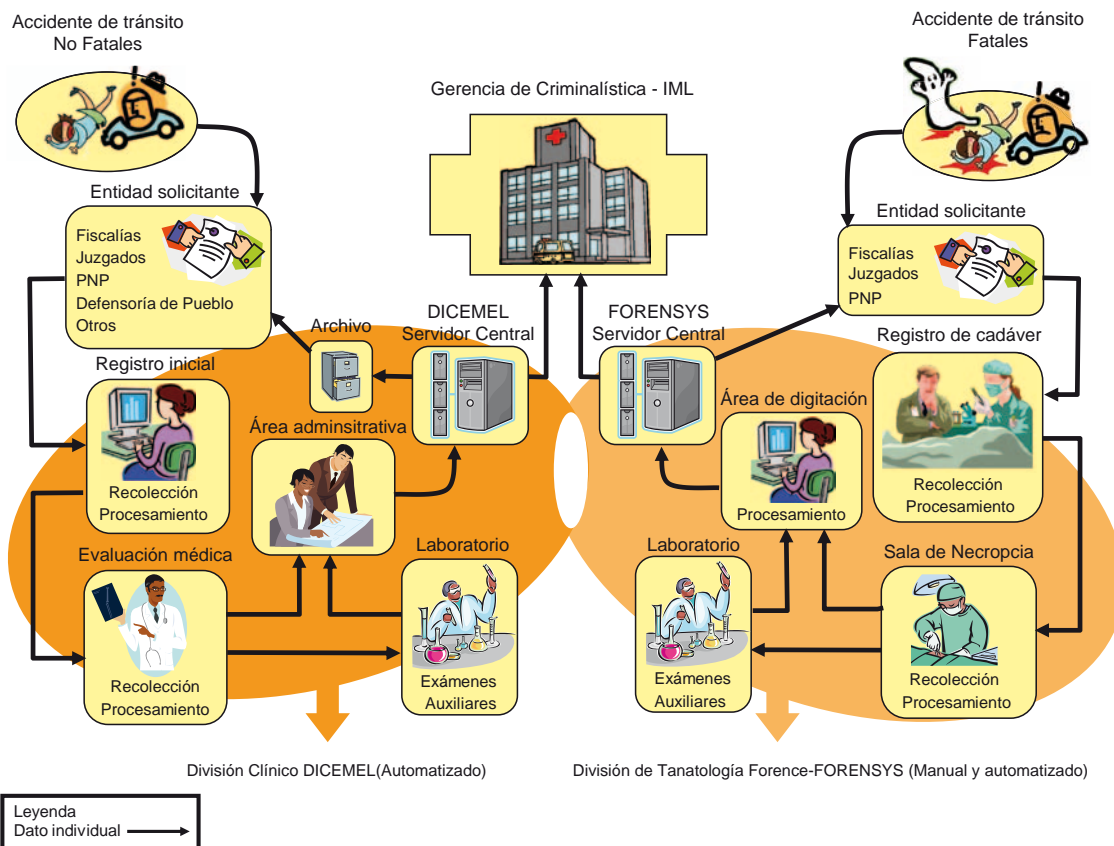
Accidente de tránsito
No Fatales

Gerencia de Criminalística - IML

Accidente de tránsito
Fatales

Entidad solicitante

Fiscalías
Juzgados
PNP
Defensoría de Pueblo
Otros

Entidad solicitante

Fiscalías
Juzgados
PNP

Archivo

DICEMEL
Servidor Central

FORENSYS
Servidor Central

Registro de cadáver

Registro inicial

Recolección
Procesamiento

Área adminsitrativa

Área de digitación

Procesamiento

Recolección
Procesamiento

Evaluación médica

Recolección
Procesamiento

Laboratorio

Exámenes
Auxiliares

Laboratorio

Exámenes
Auxiliares

Sala de Necropcia

Recolección
Procesamiento

División Clínico DICEMEL(Automatizado)

División de Tanatología Forence-FORENSYS (Manual y automatizado)

Leyenda
Dato individual